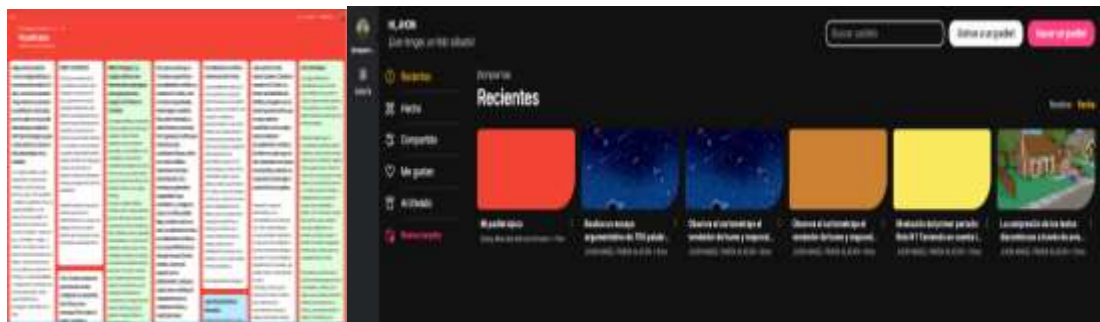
Hi, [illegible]
Que tengas un lindo saludo!

Buscar padlets
Unirse a un padlet
Hacer un padlet

Recientes
Hecho
Compartido
Me gustan
Archivado
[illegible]

Recientes

Mi padlet épico
Realiza un ensayo argumentativo de 750 palabr...
Observa el cortometraje el rendedor de humo y respond...
Observa el cortometraje el vendedor de humo y respond...
Bienvenido al primer periodo. Reto N°1 Teniendo en cuenta l...
La comprensión de los textos discontinuos a través de una...